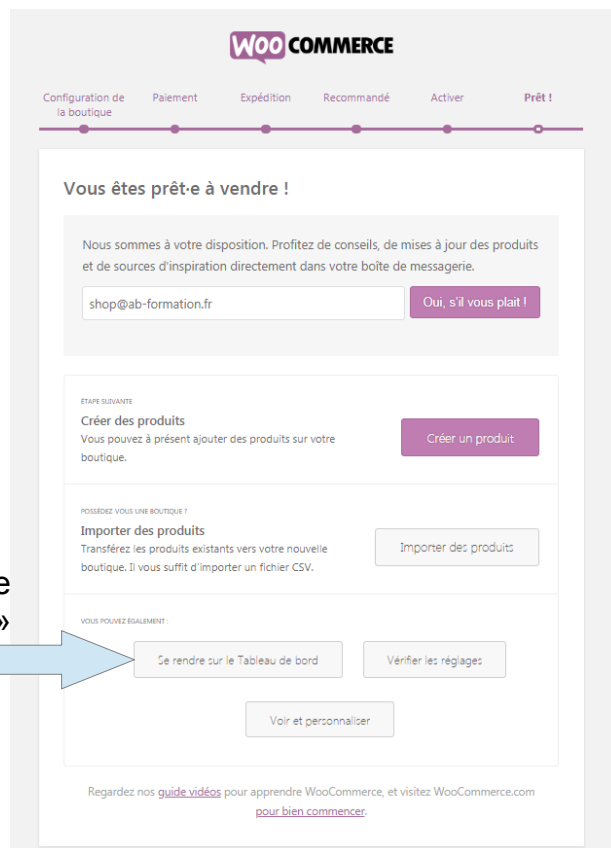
WOO COMMERCE

Configuration de la boutique Paiement Expédition Recommandé Activer Prêt !

Vous êtes prêt·e à vendre !

Nous sommes à votre disposition. Profitez de conseils, de mises à jour des produits et de sources d'inspiration directement dans votre boîte de messagerie.

shop@ab-formation.fr

Oui, s'il vous plait !

ÉTAPE SUIVANTE

Créer des produits

Vous pouvez à présent ajouter des produits sur votre boutique.

Créer un produit

POSSÉDEZ VOUS UNE BOUTIQUE ?

Importer des produits

Transférez les produits existants vers votre nouvelle boutique. Il vous suffit d'importer un fichier CSV.

Importer des produits

e

»

VOUS POUVEZ ÉGALEMENT :

Se rendre sur le Tableau de bord

Vérifier les réglages

Voir et personnaliser

Regardez nos guide vidéos pour apprendre WooCommerce, et visitez WooCommerce.com pour bien commencer.